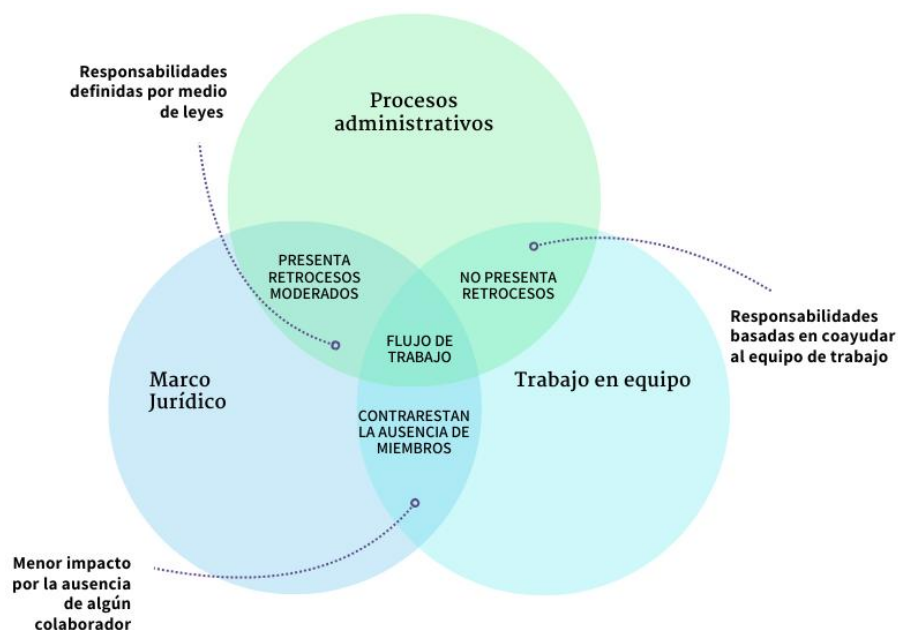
Responsabilidades definidas por medio de leyes

Procesos administrativos

PRESENTA RETROCESOS MODERADOS

NO PRESENTA RETROCESOS

Responsabilidades basadas en coayudar al equipo de trabajo

FLUJO DE TRABAJO

Marco Jurídico

Trabajo en equipo

CONTRARESTAN LA AUSENCIA DE MIEMBROS

Menor impacto por la ausencia de algún colaborador